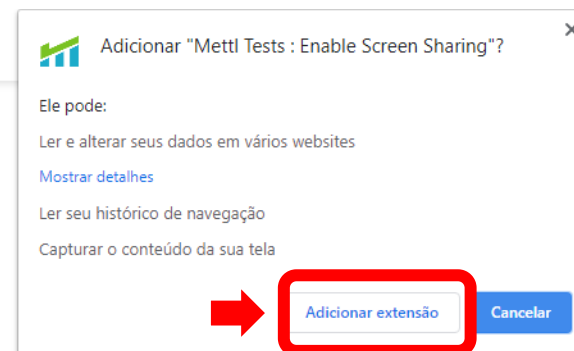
Adicionar "Mettl Tests : Enable Screen Sharing"?

Ele pode:

Ler e alterar seus dados em vários websites

Mostrar detalhes

Ler seu histórico de navegação

Capturar o conteúdo da sua tela

Adicionar extensão

Cancelar